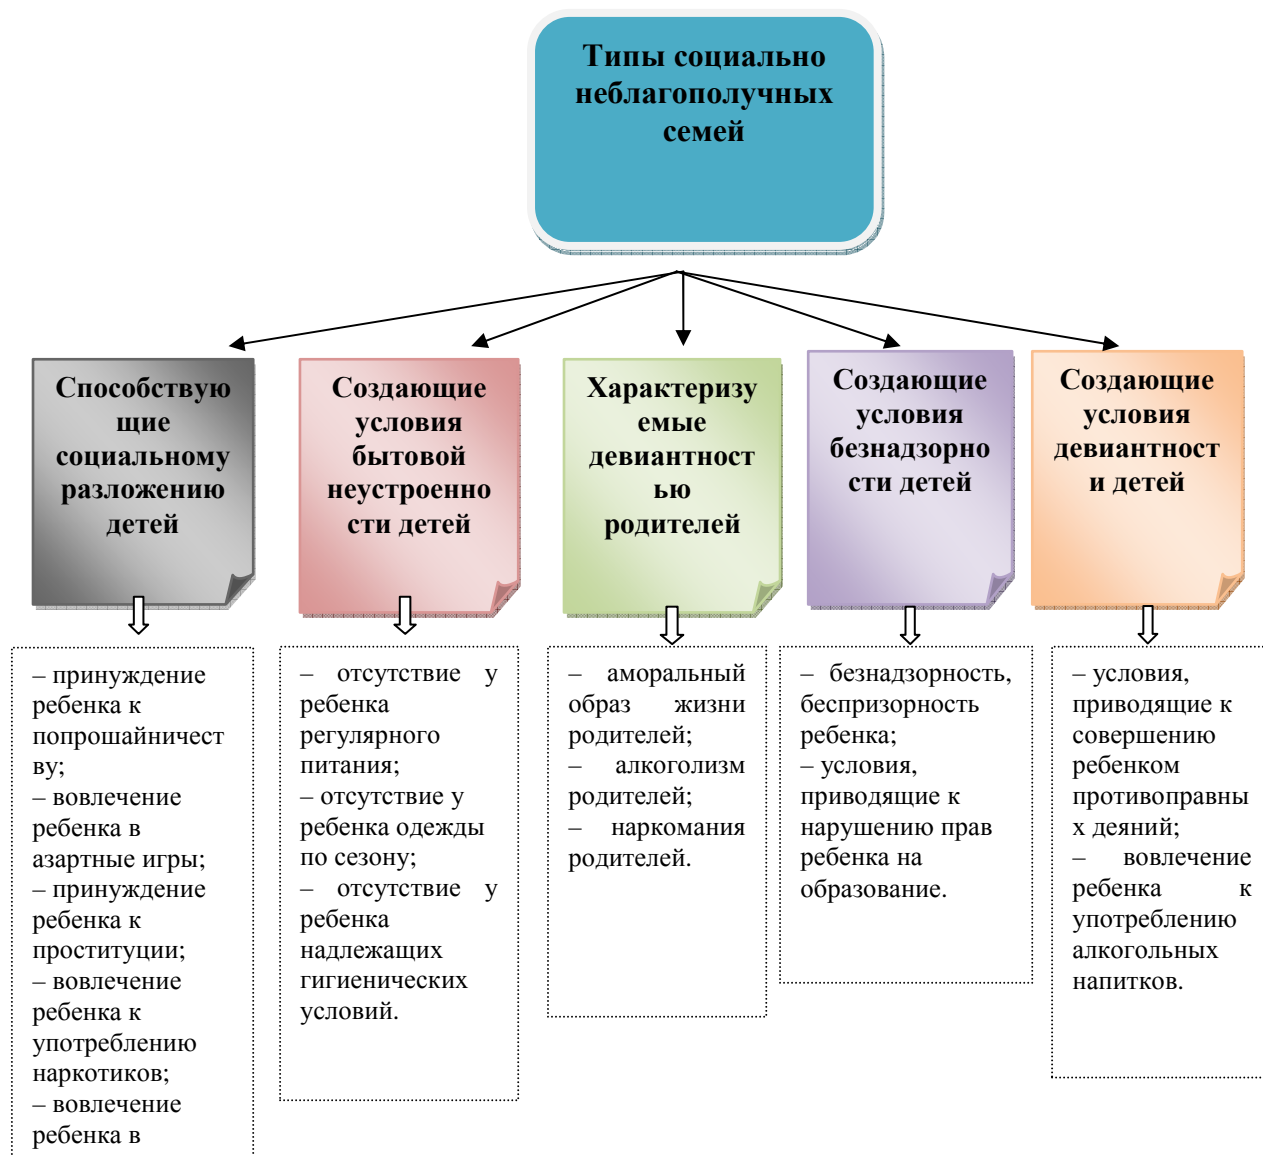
Типы социально неблагополучных семей

Способствующие социальному разложению детей

Создающие условия бытовой неустроенности детей

Характеризуемые девиантностью родителей

Создающие условия безнадзорности детей

Создающие условия девиантности детей

– принуждение ребенка к попрошайничеству;
– вовлечение ребенка в азартные игры;
– принуждение ребенка к проституции;
– вовлечение ребенка к употреблению наркотиков;
– вовлечение ребенка в

– отсутствие у ребенка регулярного питания;
– отсутствие у ребенка одежды по сезону;
– отсутствие у ребенка надлежащих гигиенических условий.

– аморальный образ жизни родителей;
– алкоголизм родителей;
– наркомания родителей.

– безнадзорность, беспризорность ребенка;
– условия, приводящие к нарушению прав ребенка на образование.

– условия, приводящие к совершению ребенком противоправных деяний;
– вовлечение ребенка к употреблению алкогольных напитков.